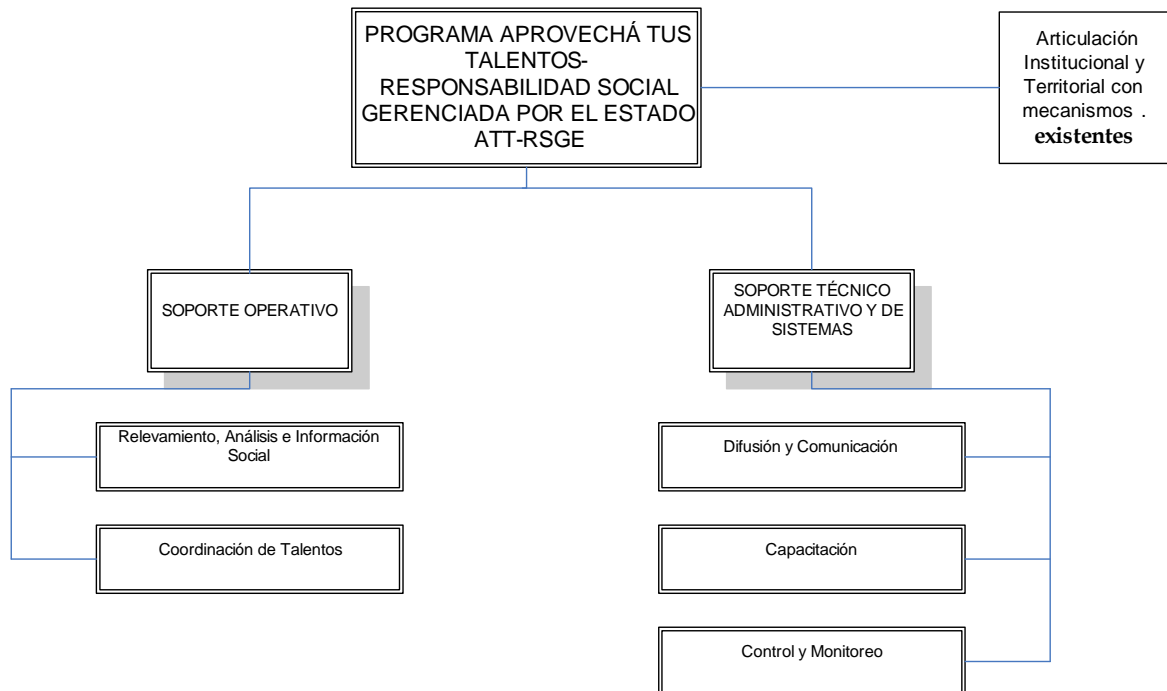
PROGRAMA APROVECHÁ TUS TALENTOS-RESPONSABILIDAD SOCIAL GERENCIADA POR EL ESTADO ATT-RSGE

Articulación Institucional y Territorial con mecanismos . **existentes**

SOPORTE OPERATIVO

SOPORTE TÉCNICO ADMINISTRATIVO Y DE SISTEMAS

Relevamiento, Análisis e Información Social

Coordinación de Talentos

Difusión y Comunicación

Capacitación

Control y Monitoreo